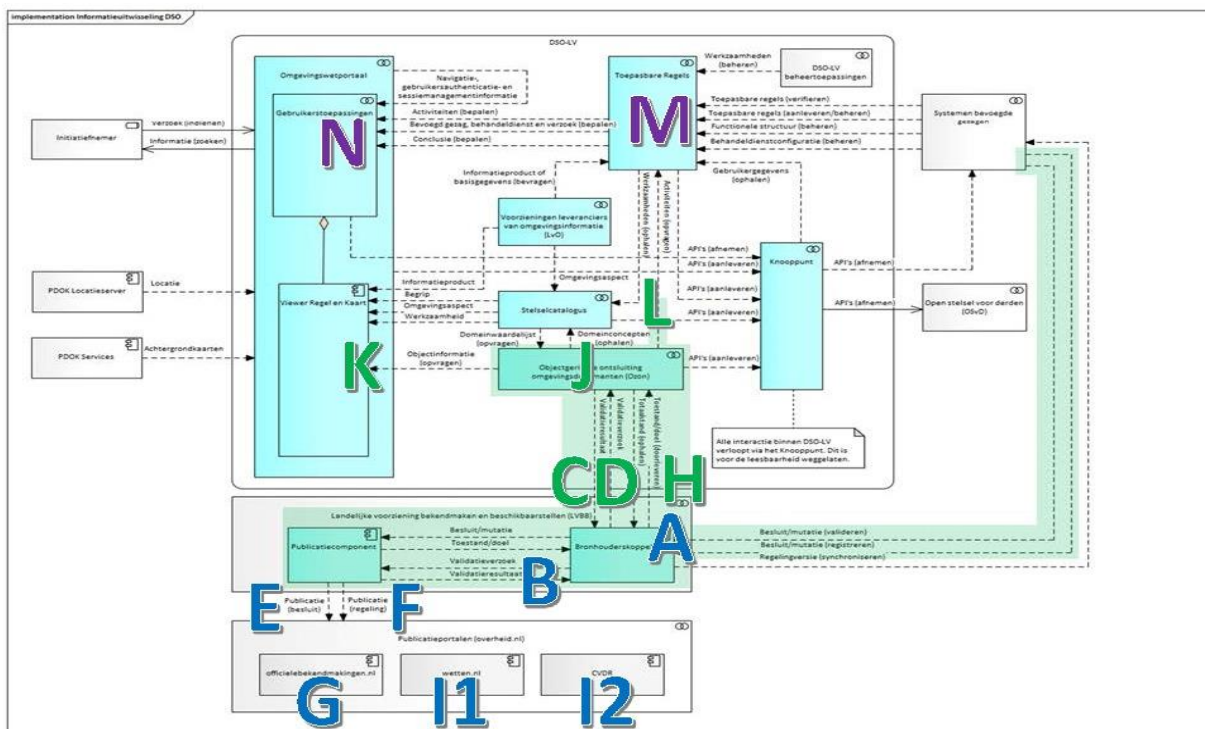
implementation Informatieuitwisseling DSO

DSO-LV

Omgevingswetportaal

Gebruikerstoepassingen

N

Navigatie, gebruikersauthenticatie- en sessiemanagementinformatie

Activiteiten (bepalen)

Bevoegd gezag, behandeldienst en verzoek (bepalen)

Conclusie (bepalen)

Initiatiefnemer

Verzoek (indienen)

Informatie (zoeken)

Toepasbare Regels

M

Werkzaamheden (beheren)

DSO-LV beheertoepassingen

Toepasbare regels (verifieren)

Toepasbare regels (aanleveren/beheren)

Functionele structuur (beheren)

Behandeldienstconfiguratie (beheren)

Systemen bevoegde gezagen

Gebruikergegevens (ophalen)

Informatieproduct of basisgegevens (bevragen)

Werkzaamheden (ophalen)

Activiteiten (opvragen)

Voorzieningen leveranciers van omgevingsinformatie (LvO)

API's (afnemen)

API's (aanleveren)

Knooppunt

API's (afnemen)

PDOK Locatieserver

Locatie

Viewer Regel en Kaart

Informatieproduct

Begrip

Omgevingsaspect

Werkzaamheid

Omgevingsaspect

Stelselcatalogus

L

API's (aanleveren)

API's (aanleveren)

API's (afnemen)

Open stelsel voor derden (OSvD)

PDOK Services

Achtergrondkaarten

K

Domeinwaardelijst (opvragen)

Domeinconcepten (ophalen)

Objectinformatie (opvragen)

Objectgerichte ontsluiting omgevingsdocumenten (Ozon)

J

API's (aanleveren)

Validatieverzoek

Validatieresultaat

Toestand/doel (doorleveren)

Toestand (ophalen)

C D H

Alle interactie binnen DSO-LV verloopt via het Knooppunt. Dit is voor de leesbaarheid weggelaten.

Landelijke voorziening bekendmaken en beschikbaarstellen (LVBB)

Publicatiecomponent

Besluit/mutatie

Toestand/doel

Validatieverzoek

Validatieresultaat

Bronhouderskoppeling

A

B

Besluit/mutatie (valideren)

Besluit/mutatie (registreren)

Regelingsversie (synchroniseren)

E

Publicatie (besluit)

Publicatie (regeling)

F

Publicatieportalen (overheid.nl)

officielebekendmakingen.nl

wetten.nl

CVDR

G

I1

I2